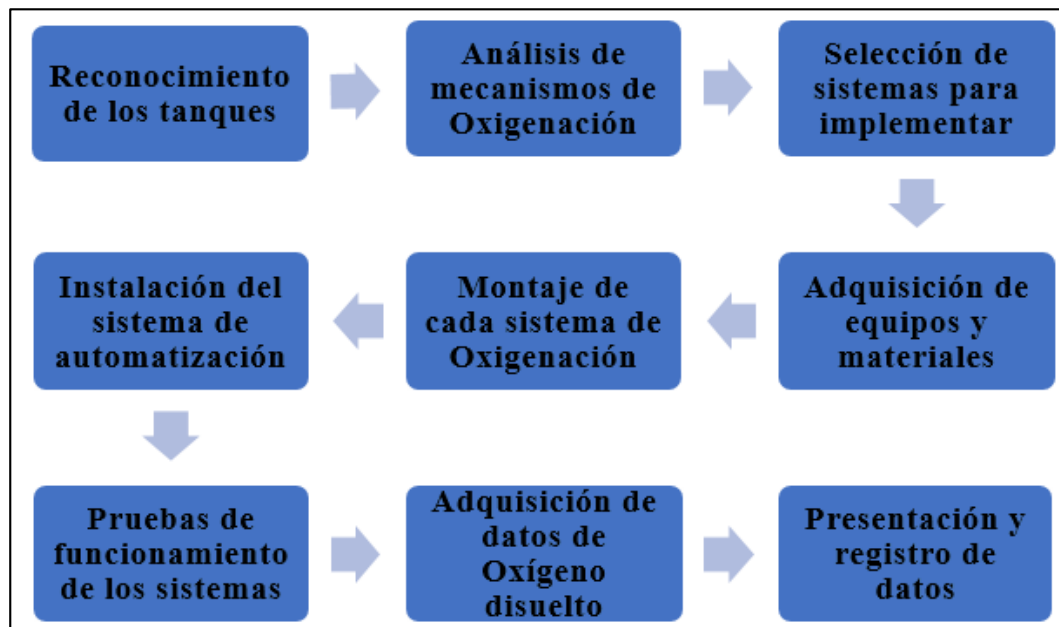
Reconocimiento de los tanques

Análisis de mecanismos de Oxigenación

Selección de sistemas para implementar

Adquisición de equipos y materiales

Montaje de cada sistema de Oxigenación

Instalación del sistema de automatización

Pruebas de funcionamiento de los sistemas

Adquisición de datos de Oxígeno disuelto

Presentación y registro de datos